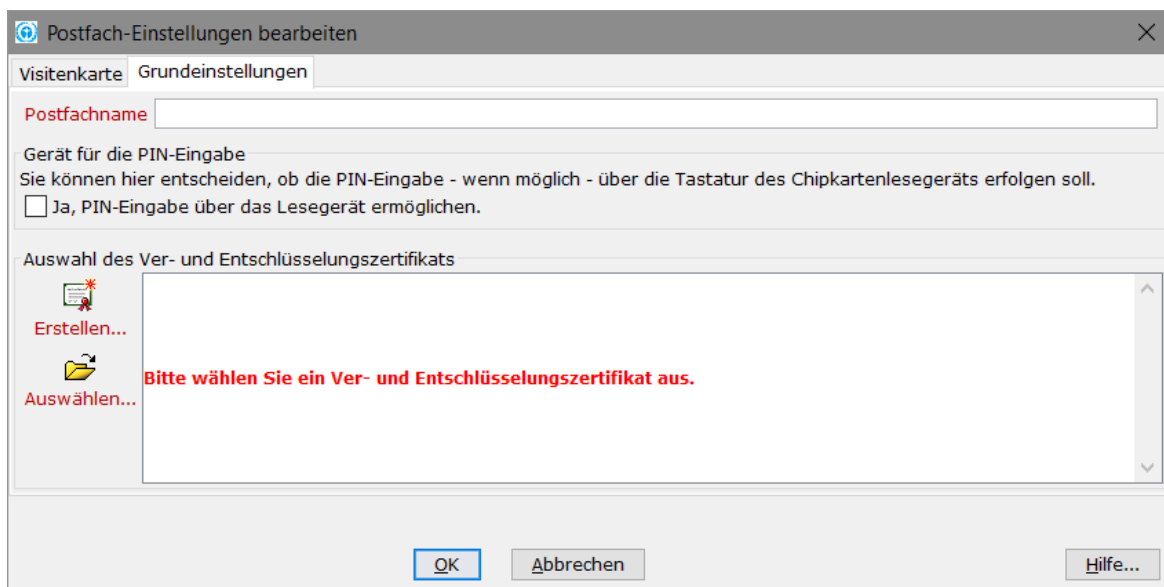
Postfach-Einstellungen bearbeiten

Visitenkarte | Grundeinstellungen

Postfachname

Gerät für die PIN-Eingabe
Sie können hier entscheiden, ob die PIN-Eingabe - wenn möglich - über die Tastatur des Chipkartenlesegeräts erfolgen soll.
Ja, PIN-Eingabe über das Lesegerät ermöglichen.

Auswahl des Ver- und Entschlüsselungszertifikats

Erstellen...

Auswählen...

Bitte wählen Sie ein Ver- und Entschlüsselungszertifikat aus.

OK | Abbrechen | Hilfe...